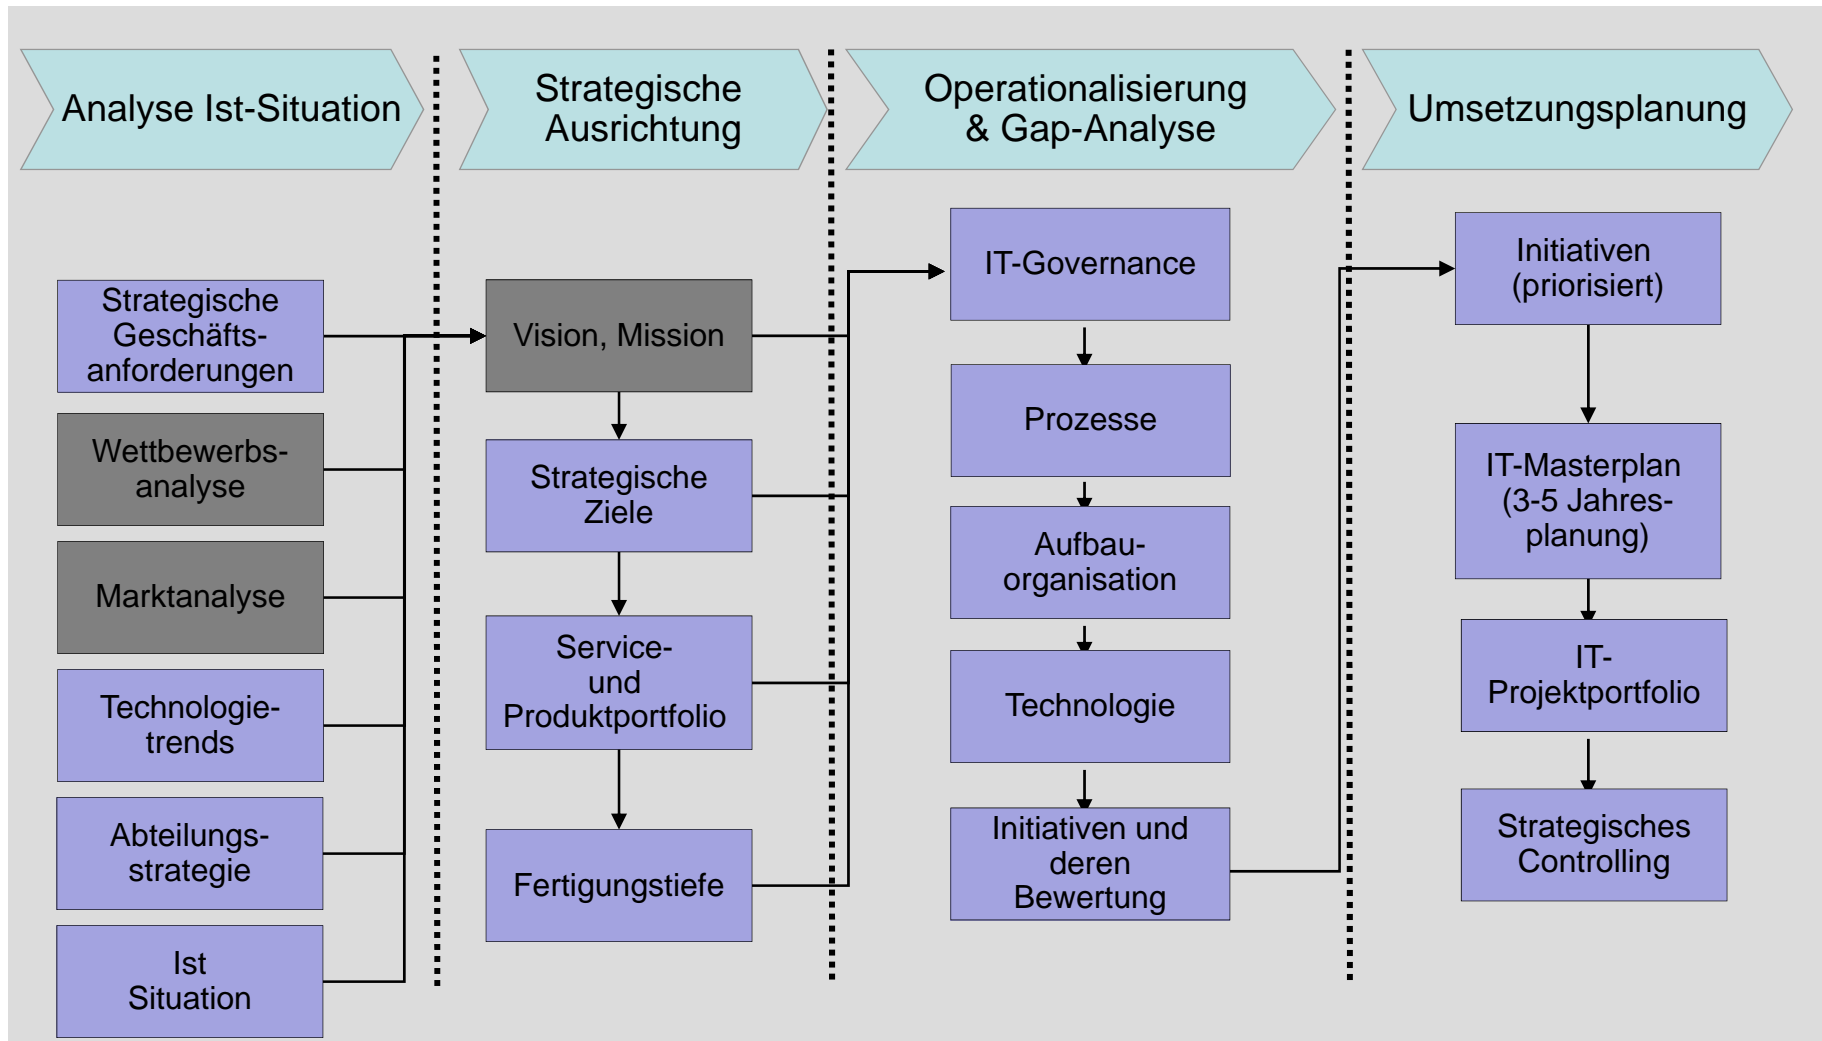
Analyse Ist-Situation

Strategische Ausrichtung

Operationalisierung & Gap-Analyse

Umsetzungsplanung

Strategische Geschäftsanforderungen

Wettbewerbsanalyse

Marktanalyse

Technologietrends

Abteilungsstrategie

Ist Situation

Vision, Mission

Strategische Ziele

Service- und Produktportfolio

Fertigungstiefe

IT-Governance

Prozesse

Aufbauorganisation

Technologie

Initiativen und deren Bewertung

Initiativen (priorisiert)

IT-Masterplan (3-5 Jahresplanung)

IT-Projektportfolio

Strategisches Controlling